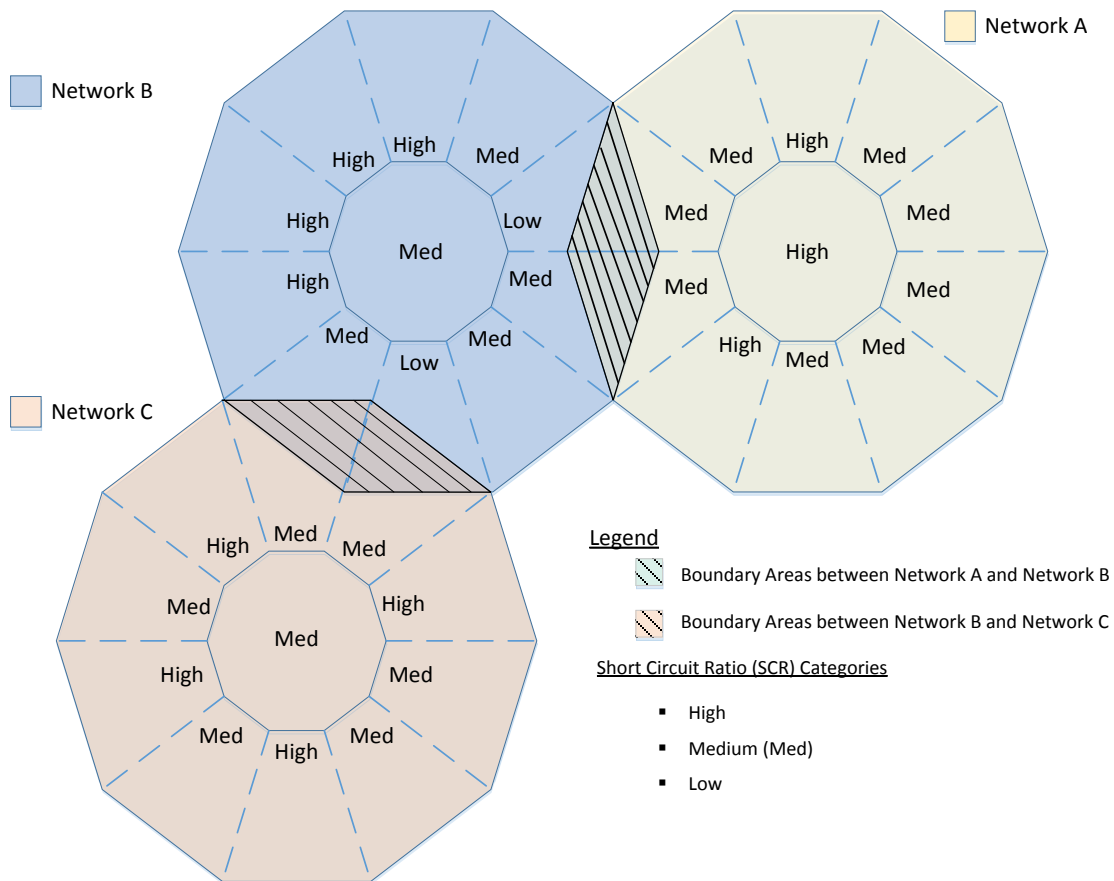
Network A

Network B

Network C

High
High
Med
High
Low
Med
High
Med
Med
Med
Low
Med

Med
High
Med
Med
Med
High
Med
Med
High
Med
Med

Med
High
Med
Med
High
Med
Med
High
Med
Med
High
Med

Legend

Boundary Areas between Network A and Network B

Boundary Areas between Network B and Network C

Short Circuit Ratio (SCR) Categories

▪ High
▪ Medium (Med)
▪ Low